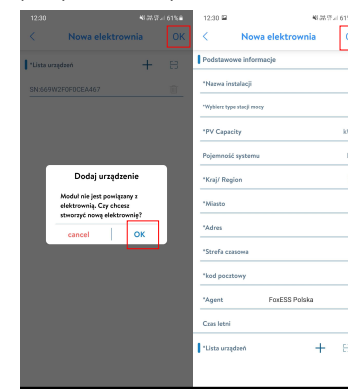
12:30 61%

Nowa elektrownia OK

*Lista urządzeń

SN:669W2F0F8CEA467

Dodaj urządzenie

Moduł nie jest powiązany z elektrownią. Czy chcesz stworzyć nową elektrownię?

cancel OK

12:30 61%

Nowa elektrownia

Podstawowe informacje

*Nazwa instalacji

*Wybierz type stacji mocy

*PV Capacity

Pojemność systemu

*Kraj/ Region

*Miasto

*Adres

*Strefa czasowa

*kod pocztowy

*Agent FoxESS Polska

Czas letni

*Lista urządzeń